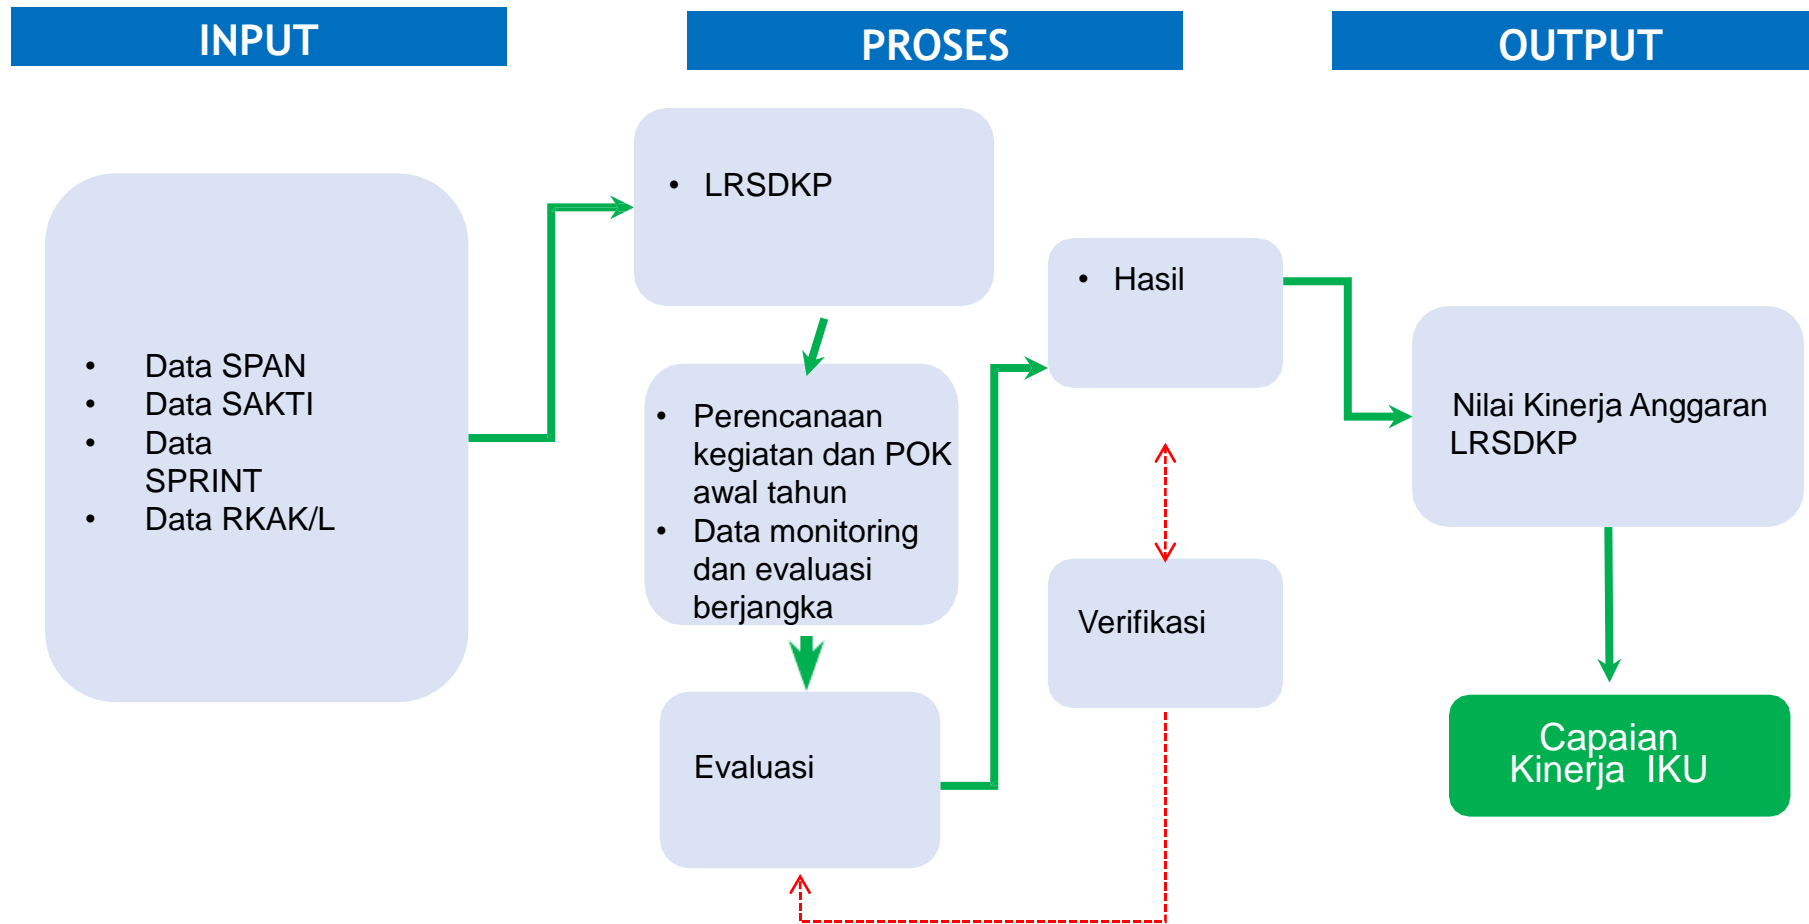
INPUT

PROSES

OUTPUT

- Data SPAN
- Data SAKTI
- Data SPRINT
- Data RKAK/L

- LRSDKP

- Perencanaan kegiatan dan POK awal tahun
- Data monitoring dan evaluasi berjangka

Evaluasi

- Hasil

Verifikasi

Nilai Kinerja Anggaran LRSDKP

Capaian Kinerja IKU